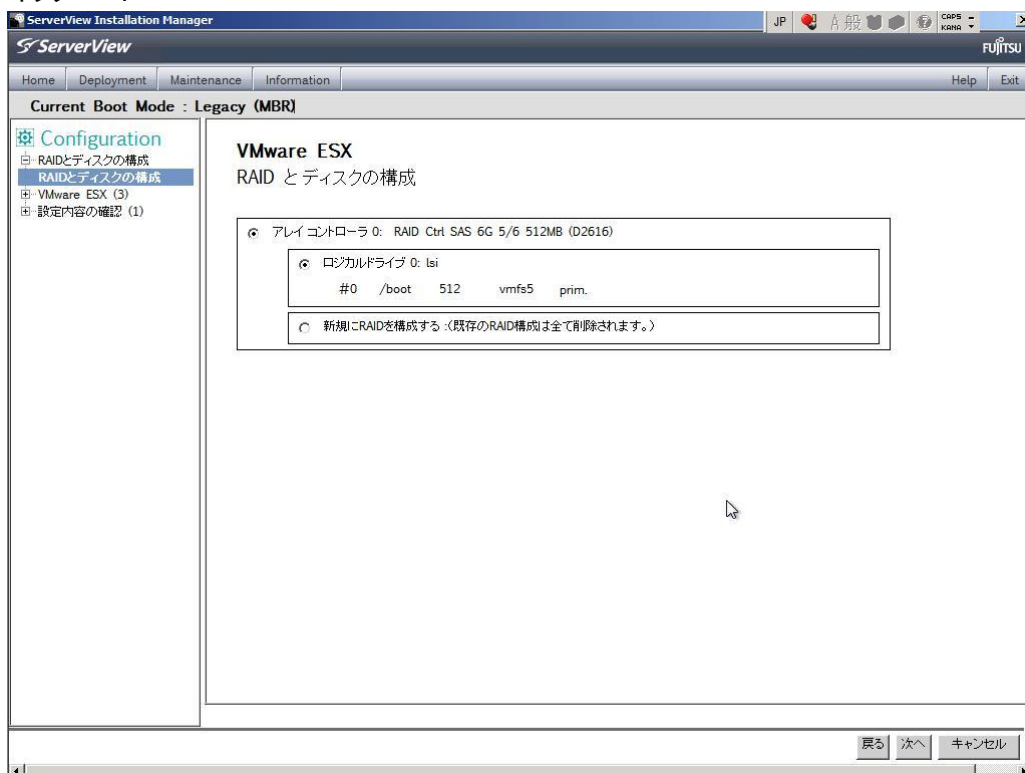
ServerView Installation Manager
JP A 般 CAPS KANA
ServerView
FUJITSU
Home Deployment Maintenance Information
Help Exit
Current Boot Mode : Legacy (MBR)

Configuration
RAIDとディスクの構成
RAIDとディスクの構成
VMware ESX (3)
設定内容の確認 (1)

VMware ESX
RAID とディスクの構成

アレイ コントローラ 0: RAID Ctrl SAS 6G 5/6 512MB (D2616)
ロジカルドライブ 0: lsi
#0 /boot 512 vmfs5 prim.
新規にRAIDを構成する :(既存のRAID構成は全て削除されます。)

戻る 次へ キャンセル